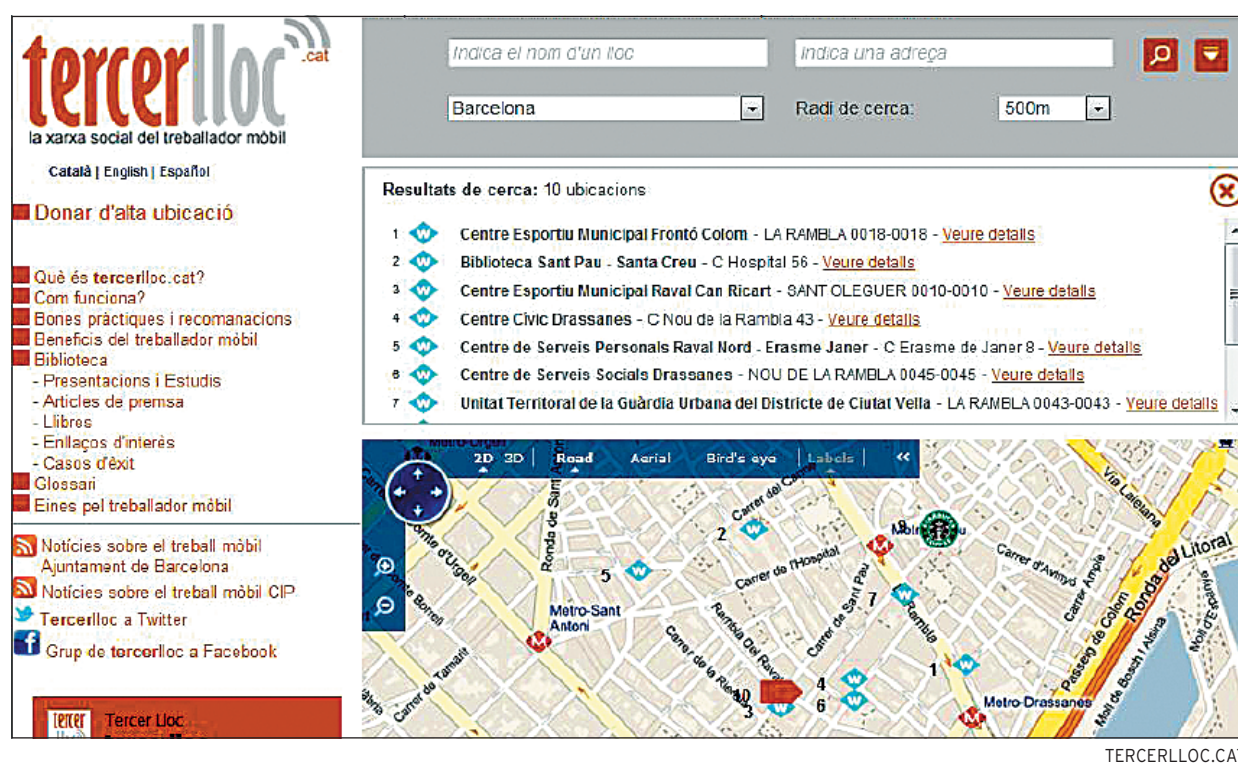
tercerlloc.cat
la xarxa social del treballador mòbil

Català | English | Español

Donar d'alta ubicació

Què és tercerlloc.cat?
Com funciona?
Bones pràctiques i recomanacions
Beneficis del treballador mòbil
Biblioteca
- Presentacions i Estudis
- Articles de premsa
- Llibres
- Enllaços d'interès
- Casos d'èxit
Glossari
Eines pel treballador mòbil

Notícies sobre el treball mòbil Ajuntament de Barcelona
Notícies sobre el treball mòbil CIP
Tercerlloc a Twitter
Grup de tercerlloc a Facebook

Tercer Lloc

Indica el nom d'un lloc
Indica una adreça
Barcelona
Radi de cerca:
500m

Resultats de cerca: 10 ubicacions
1 Centre Esportiu Municipal Frontó Colom - LA RAMBLA 0018-0018 - Veure detalls
2 Biblioteca Sant Pau - Santa Creu - C Hospital 56 - Veure detalls
3 Centre Esportiu Municipal Raval Can Ricart - SANT OLEGUER 0010-0010 - Veure detalls
4 Centre Cívic Drassanes - C Nou de la Rambla 43 - Veure detalls
5 Centre de Serveis Personals Raval Nord - Erasme Janer - C Erasme de Janer 8 - Veure detalls
6 Centre de Serveis Socials Drassanes - NOU DE LA RAMBLA 0045-0045 - Veure detalls
7 Unitat Territoral de la Guàrdia Urbana del Districte de Ciutat Vella - LA RAMBLA 0043-0043 - Veure detalls

2D 3D Road Aerial Bird's eye Labels
Metro-Urgell
Ronda de Sant Antoni
Carrer del Carme
Carrer d'Urgell
Carrer de l'Hospital
Carrer de Sant Pau
Rambla
Ronda de Sant Pau
Carrer del Comte Borrell
Metro-Sant Antoni
Carrer de la Riera
Rambla Del Raval
Carrer de Tamarit
Metro-Liceu
Via Laietana
Carrer d'Avinyó
Carrer Ample
Ronda del Litoral
Passeig de Colom
Moll de Bosch i Alsina
Moll d'Espanya
Metro-Drassanes
1 2 3 4 5 6 7 9 10

TERCERLLOC.CAT